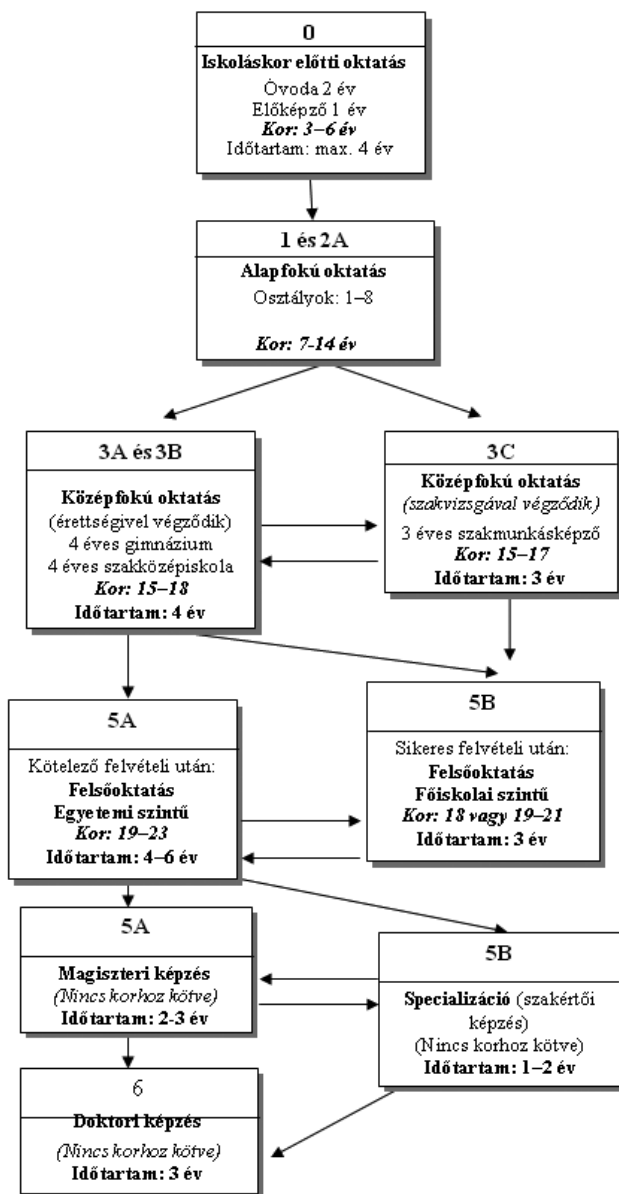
0

Iskoláskor előtti oktatás

Óvoda 2 év
Előképző 1 év
Kor: 3–6 év
Időtartam: max. 4 év

1 és 2A

Alapfokú oktatás
Osztályok: 1–8

Kor: 7-14 év

3A és 3B

Középfokú oktatás
(érettségivel végződik)
4 éves gimnázium
4 éves szakközépiskola
Kor: 15–18
Időtartam: 4 év

3C

Középfokú oktatás
(szakvizsgával végződik)
3 éves szakmunkásképző
Kor: 15–17
Időtartam: 3 év

5A

Kötelező felvételi után:
Felsőoktatás
Egyetemi szintű
Kor: 19–23
Időtartam: 4–6 év

5B

Sikeres felvételi után:
Felsőoktatás
Főiskolai szintű
Kor: 18 vagy 19–21
Időtartam: 3 év

5A

Magiszteri képzés
(Nincs korhoz kötve)
Időtartam: 2-3 év

5B

Specializáció (szakértői képzés)
(Nincs korhoz kötve)
Időtartam: 1–2 év

6

Doktori képzés
(Nincs korhoz kötve)
Időtartam: 3 év